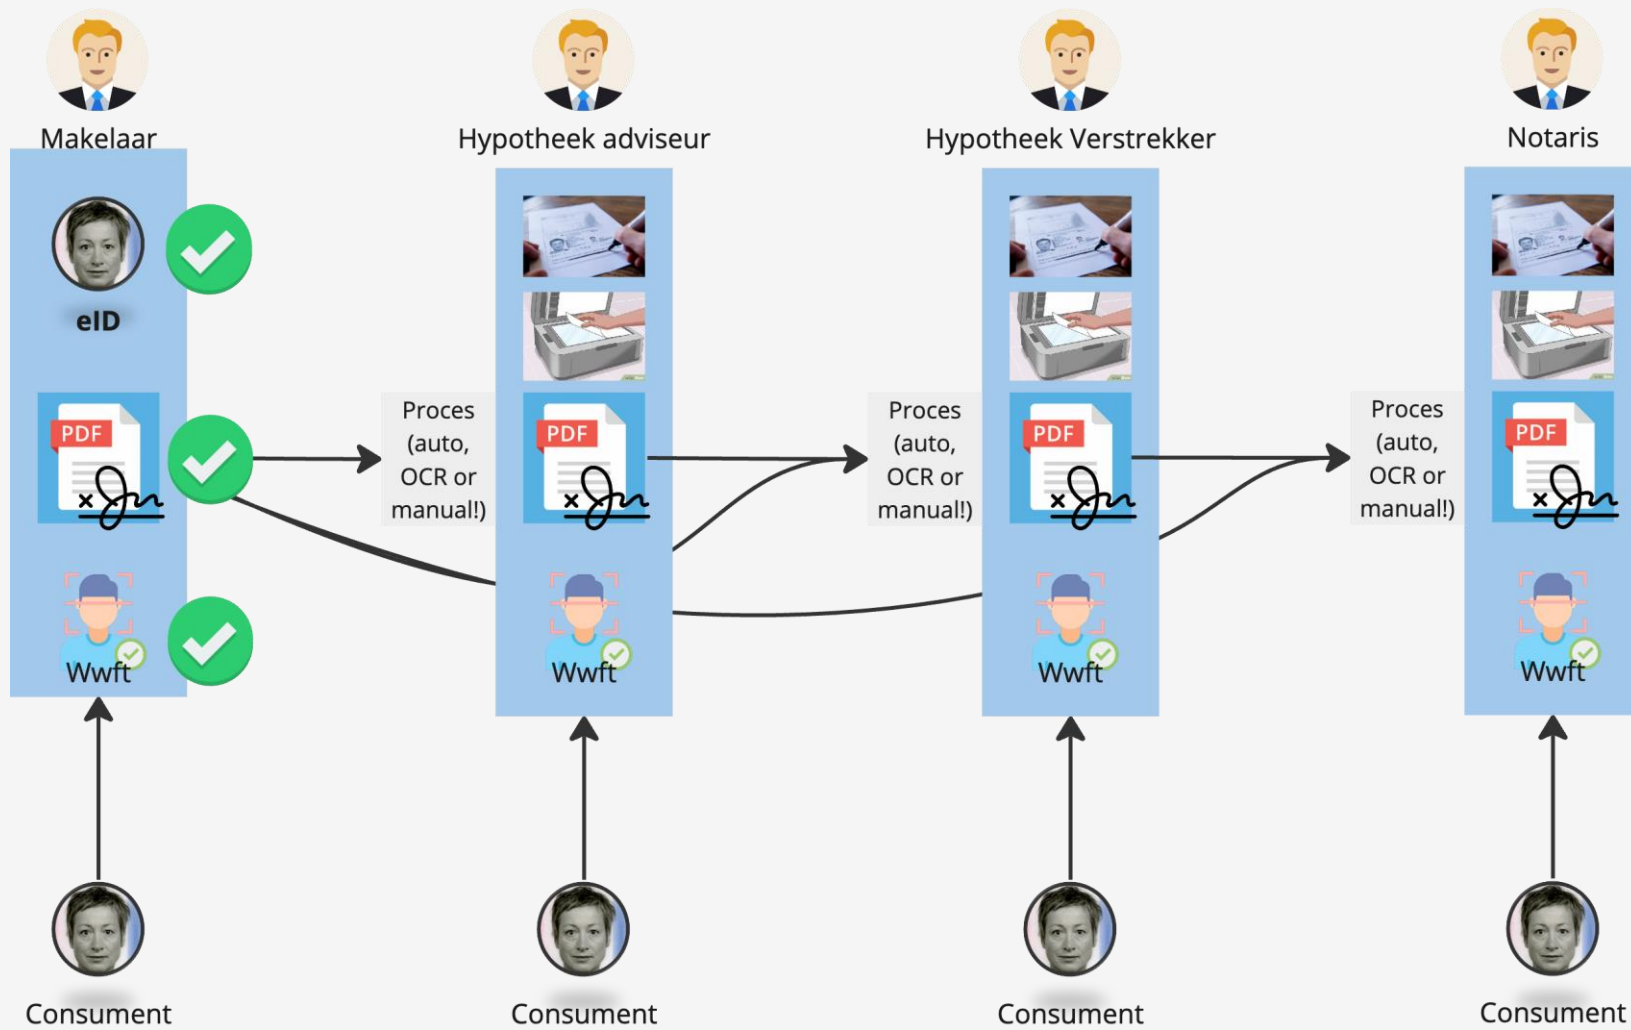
Makelaar

eID

PDF

Wwft

Consument

Proces (auto, OCR or manual!)

Hypotheek adviseur

PDF

Wwft

Consument

Proces (auto, OCR or manual!)

Hypotheek Verstrekker

PDF

Wwft

Consument

Proces (auto, OCR or manual!)

Notaris

PDF

Wwft

Consument